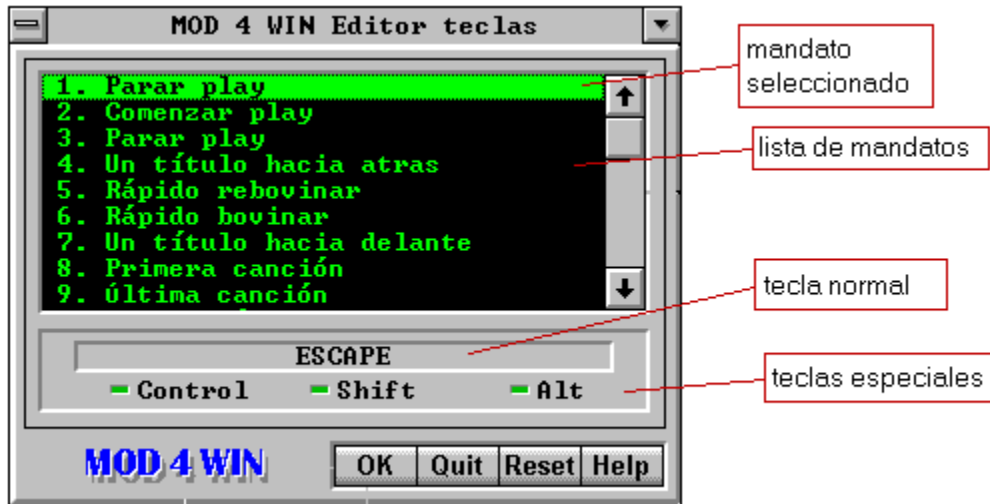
MOD 4 WIN Editor teclas

1. Parar play
2. Comenzar play
3. Parar play
4. Un título hacia atras
5. Rápido rebovinar
6. Rápido bovinar
7. Un título hacia delante
8. Primera canción
9. Última canción

ESCAPE

Control Shift Alt

MOD 4 WIN

OK Quit Reset Help

mandato seleccionado

lista de mandatos

tecla normal

teclas especiales